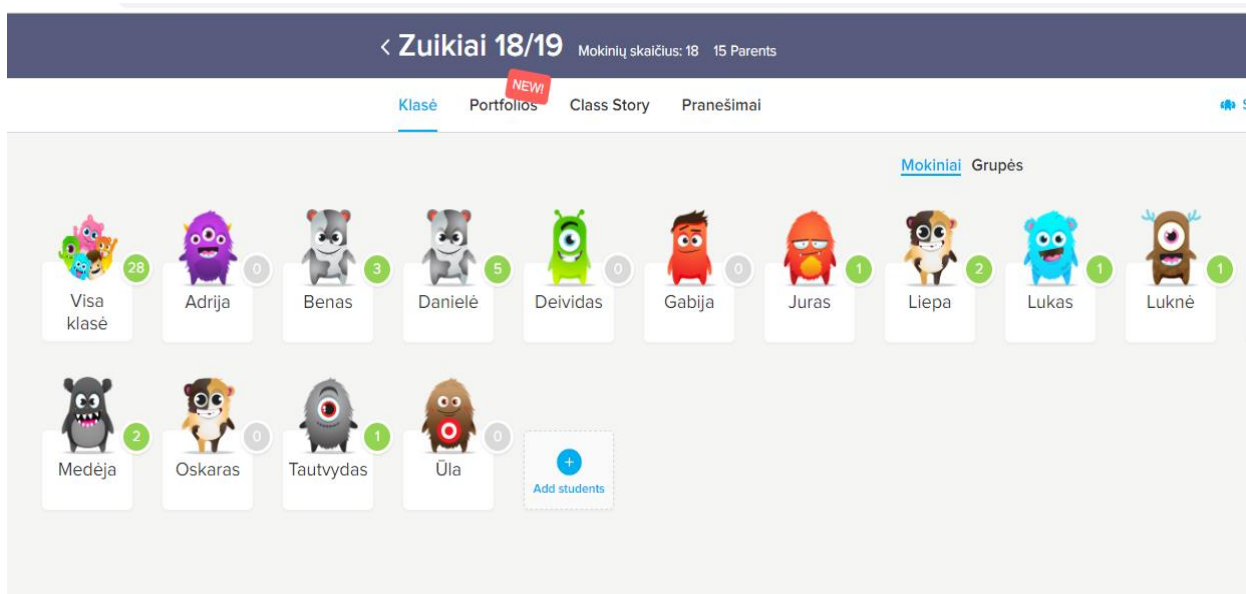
‹ Zuikiai 18/19 Mokinių skaičius: 18 15 Parents

Klasė NEW! Portfolios Class Story Pranešimai

Mokiniai Grupės

28 Visa klasė
0 Adrija
3 Benas
5 Danielė
0 Deividas
0 Gabija
1 Juras
2 Liepa
1 Lukas
1 Luknė
2 Medėja
0 Oskaras
1 Tautvydas
0 Ūla

+ Add students